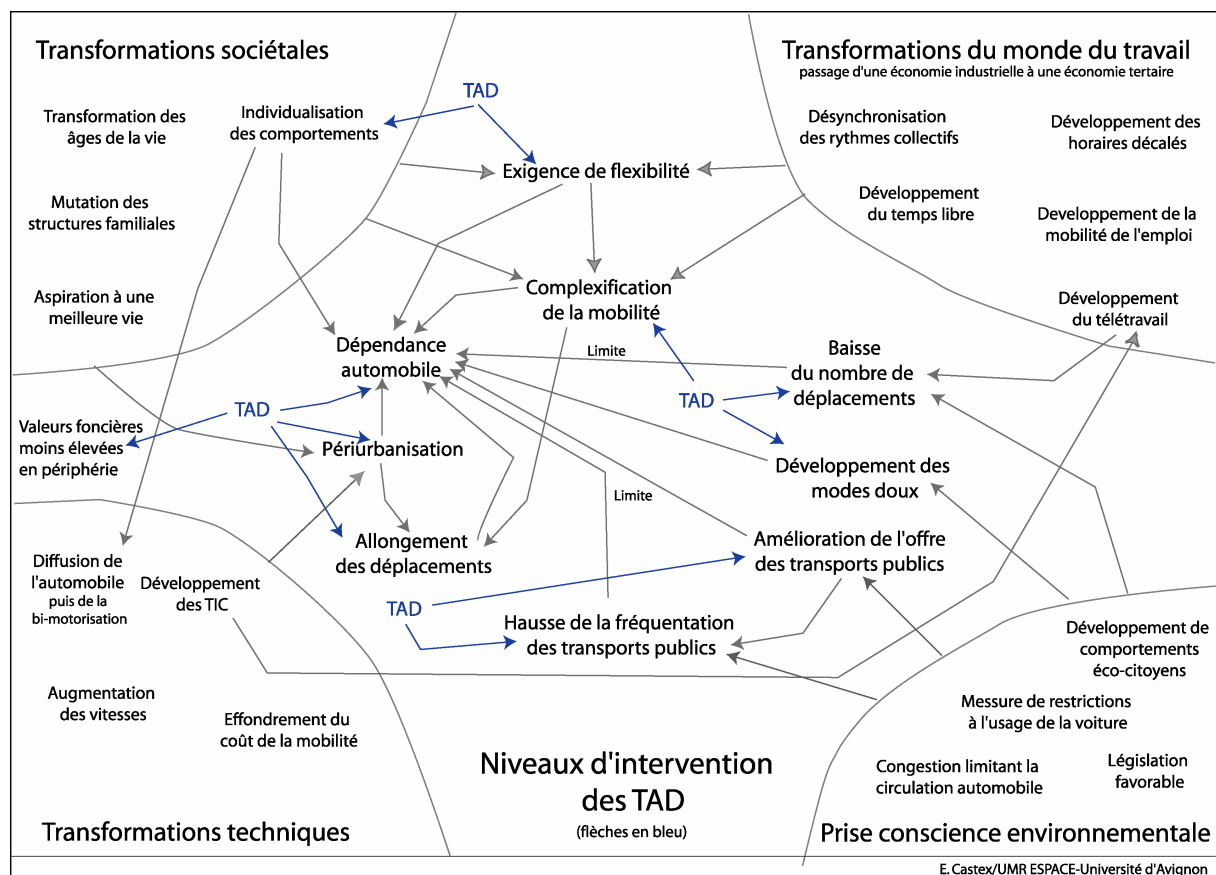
Transformations sociétales

Transformations du monde du travail
passage d'une économie industrielle à une économie tertaire

Transformation des âges de la vie

Individualisation des comportements

TAD

Désynchronisation des rythmes collectifs

Développement des horaires décalés

Exigence de flexibilité

Mutation des structures familiales

Développement du temps libre

Developpement de la mobilité de l'emploi

Complexification de la mobilité

Aspiration à une meilleure vie

Développement du télétravail

Dépendance automobile

Limite

Baisse du nombre de déplacements

TAD

TAD

Valeurs foncières moins élevées en périphérie

Périurbanisation

Développement des modes doux

Limite

Allongement des déplacements

Amélioration de l'offre des transports publics

Diffusion de l'automobile puis de la bi-motorisation

Développement des TIC

TAD

Hausse de la fréquentation des transports publics

Développement de comportements éco-citoyens

Augmentation des vitesses

Effondrement du coût de la mobilité

Mesure de restrictions à l'usage de la voiture

Niveaux d'intervention des TAD
(flèches en bleu)

Congestion limitant la circulation automobile

Législation favorable

Transformations techniques

Prise conscience environnementale

E. Castex/UMR ESPACE-Université d'Avignon